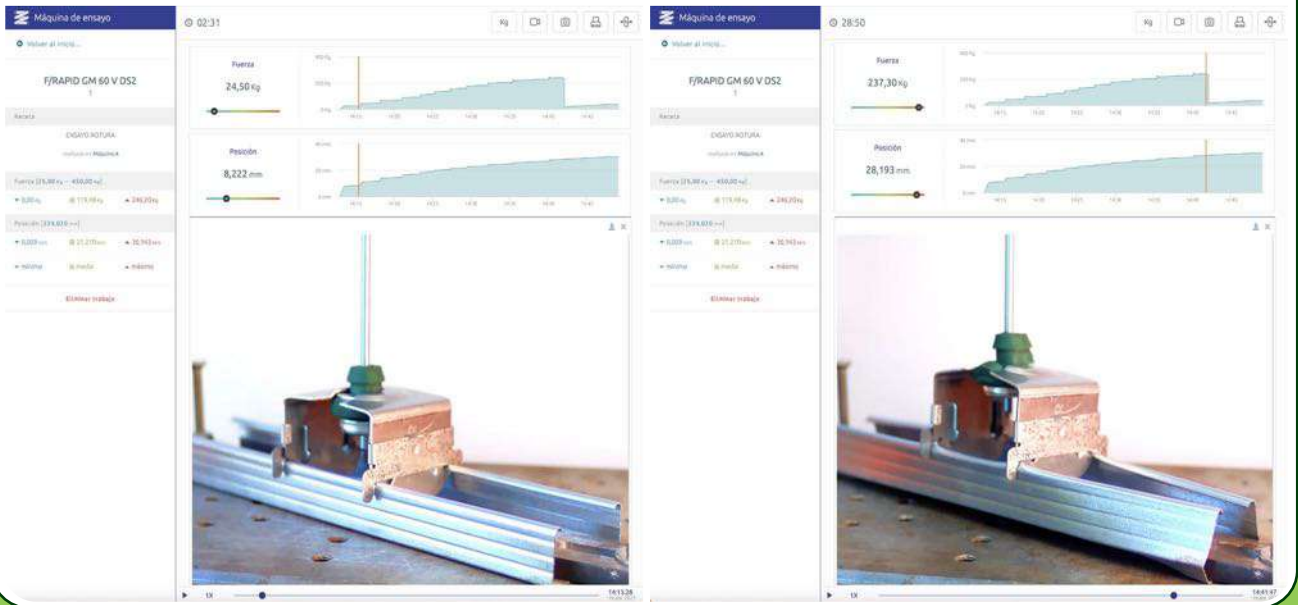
Máquina de ensayo

02:31

Volver al inicio...

F/RAPID GM 60 V DS2
1

Receta

ENSAYO ROTURA

Fuerza
24,50 Kg

Posición
8,222 mm

Fuerza [25,00 Kg – 450,00 Kg]
0,00 Kg · 119,98 Kg · 246,20 Kg

Posición [334,810 mm]
0,000 mm · 21,210 mm · 30,945 mm
mínimo · media · máximo

Eliminar trabajo

1X

14:15:28

Máquina de ensayo

28:50

Volver al inicio...

F/RAPID GM 60 V DS2
1

Receta

ENSAYO ROTURA

Fuerza
237,30 Kg

Posición
28,193 mm

Fuerza [25,00 Kg – 450,00 Kg]
0,00 Kg · 119,98 Kg · 246,20 Kg

Posición [334,810 mm]
0,000 mm · 21,210 mm · 30,945 mm
mínimo · media · máximo

Eliminar trabajo

1X

14:41:47